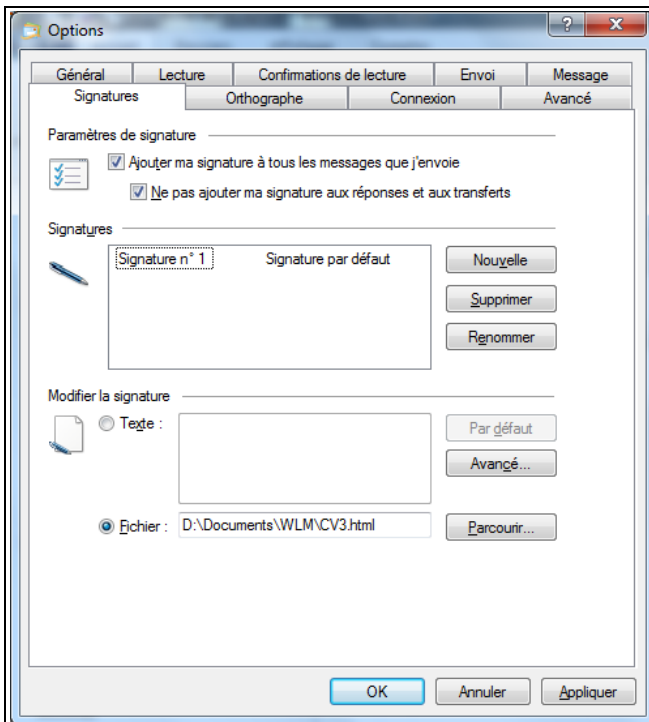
Options

?

x

Général

Lecture

Confirmations de lecture

Envoi

Message

Signatures

Orthographe

Connexion

Avancé

Paramètres de signature

Ajouter ma signature à tous les messages que j'envoie

Ne pas ajouter ma signature aux réponses et aux transferts

Signatures

| Signature n° 1 | Signature par défaut |
|---|---|

Nouvelle

Supprimer

Renommer

Modifier la signature

Texte :

Par défaut

Avancé...

Fichier : D:\Documents\WLM\CV3.html

Parcourir...

OK

Annuler

Appliquer